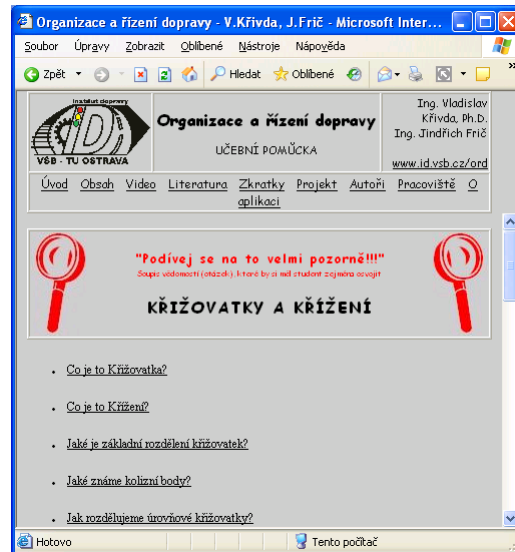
Organizace a řízení dopravy - V.Křivda, J.Frič - Microsoft Inter...

Soubor Úpravy Zobrazit Oblíbené Nástroje Nápověda

Zpět Hledat Oblíbené

Institut dopravy
VŠB - TU OSTRAVA

Organizace a řízení dopravy

UČEBNÍ POMŮCKA

Ing. Vladislav Křivda, Ph.D.
Ing. Jindřich Frič

www.id.vsb.cz/ord

Úvod Obsah Video Literatura Zkratky Projekt Autoři Pracoviště O aplikaci

"Podívej se na to velmi pozorně!!!"

Soupis vědomostí (otázek), které by si měl student zejména osvojit

KŘIŽOVATKY A KŘÍŽENÍ

Co je to Křižovatka?

Co je to Křížení?

Jaké je základní rozdělení křižovatek?

Jaké známe kolizní body?

Jak rozdělujeme úrovňové křižovatky?

Hotovo

Tento počítač